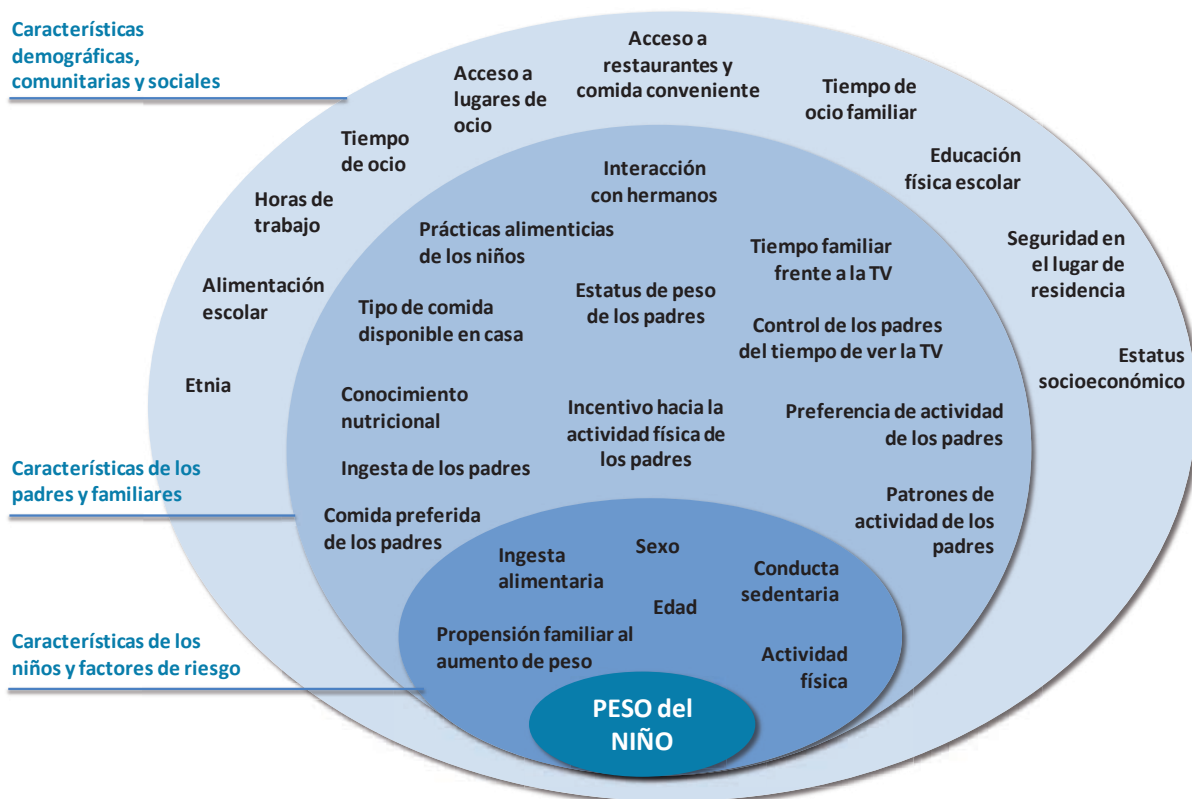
Características demográficas, comunitarias y sociales

Acceso a lugares de ocio

Acceso a restaurantes y comida conveniente

Tiempo de ocio familiar

Tiempo de ocio

Educación física escolar

Horas de trabajo

Seguridad en el lugar de residencia

Alimentación escolar

Estatus socioeconómico

Etnia

Interacción con hermanos

Prácticas alimenticias de los niños

Tiempo familiar frente a la TV

Estatus de peso de los padres

Tipo de comida disponible en casa

Control de los padres del tiempo de ver la TV

Conocimiento nutricional

Incentivo hacia la actividad física de los padres

Preferencia de actividad de los padres

Ingesta de los padres

Características de los padres y familiares

Patrones de actividad de los padres

Comida preferida de los padres

Ingesta alimentaria

Sexo

Conducta sedentaria

Edad

Propensión familiar al aumento de peso

Actividad física

Características de los niños y factores de riesgo

PESO del NIÑO